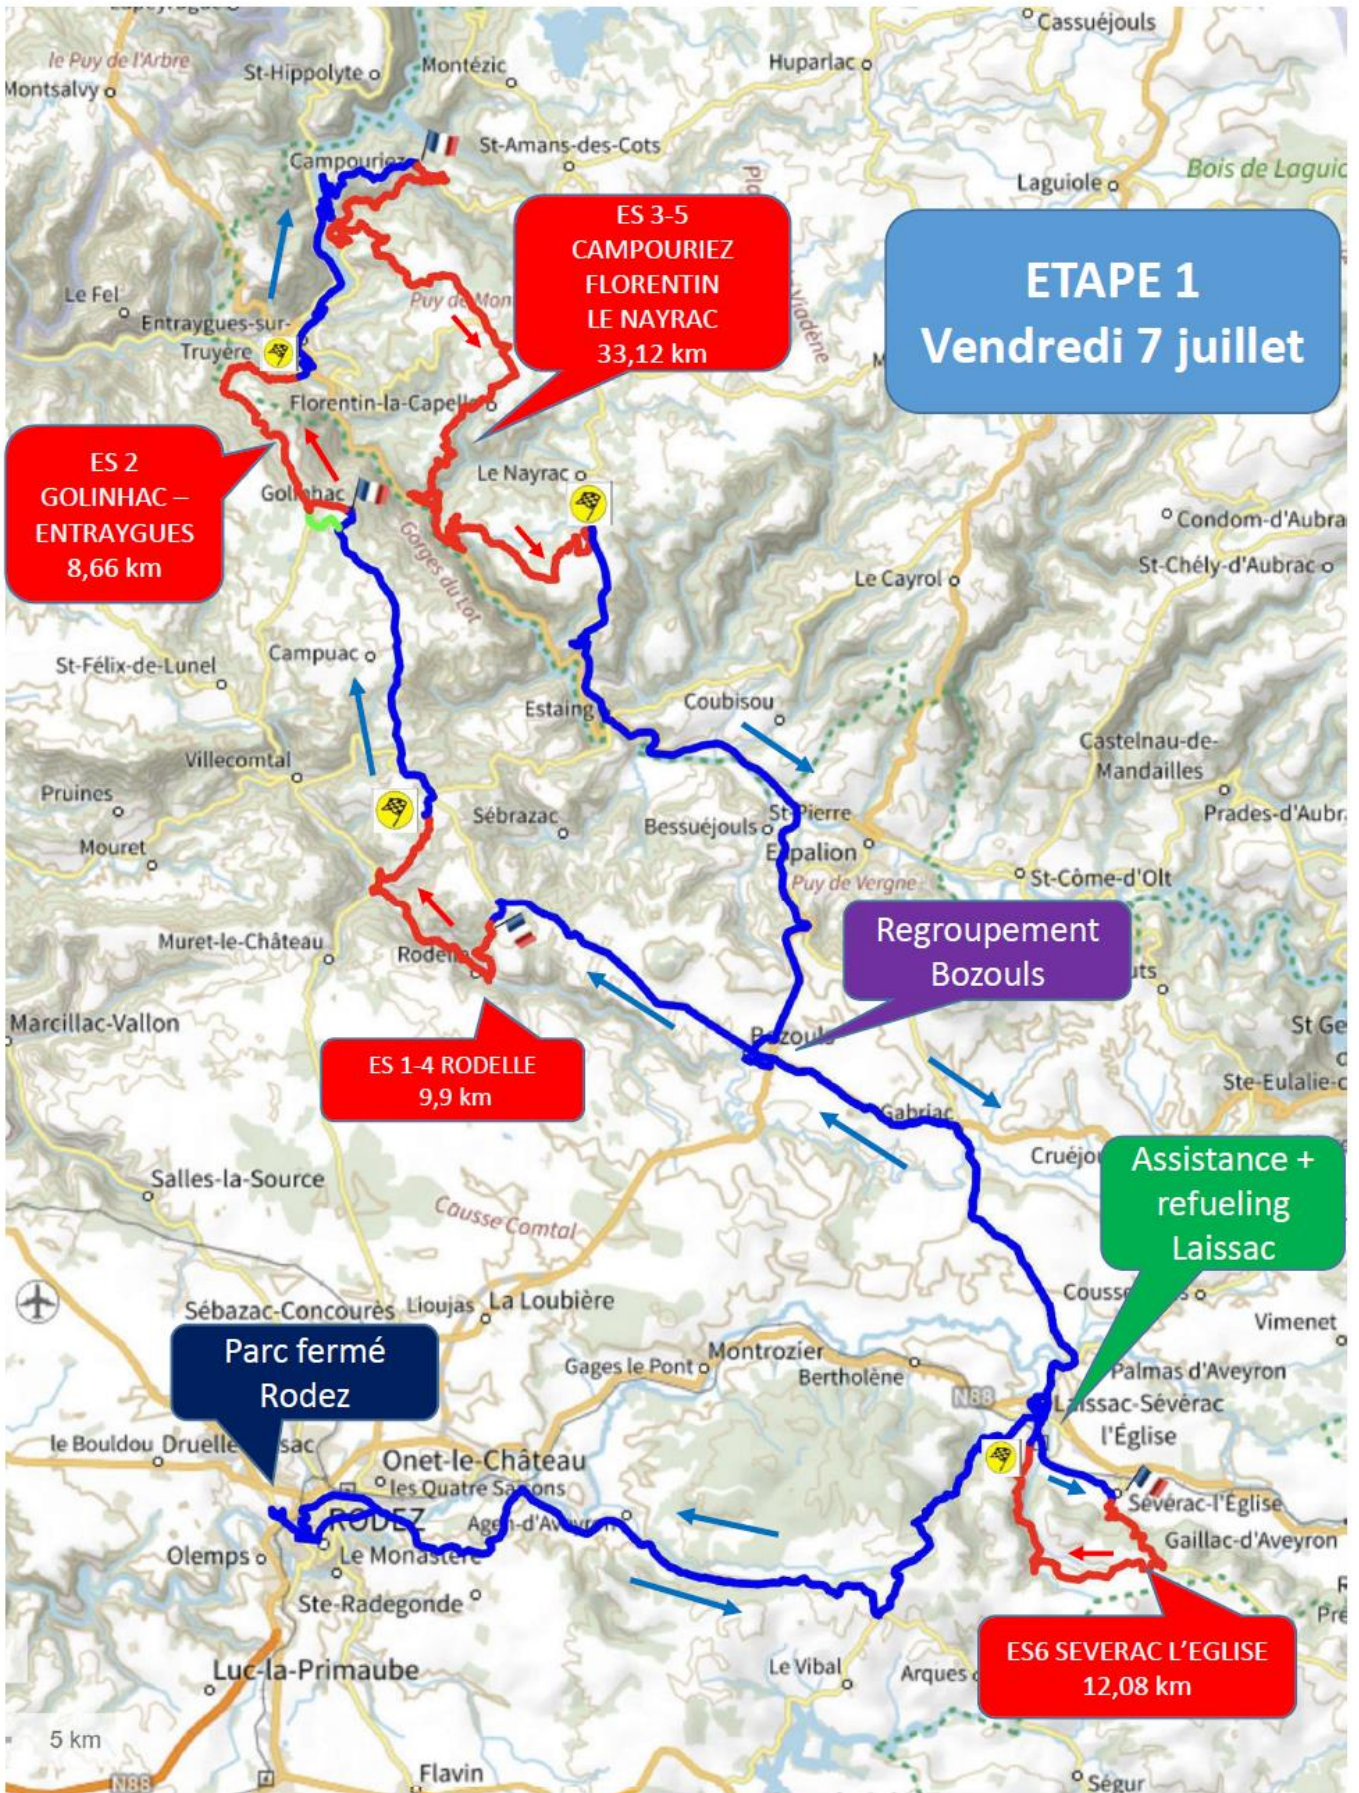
ETAPE 1
Vendredi 7 juillet

ES 3-5
CAMPOURIEZ
FLORENTIN
LE NAYRAC
33,12 km

ES 2
GOLINHAC –
ENTRAYGUES
8,66 km

Regroupement
Bozouls

ES 1-4 RODELLE
9,9 km

Assistance +
refueling
Laissac

Parc fermé
Rodez

ES6 SEVERAC L'EGLISE
12,08 km

le Puy de l'Arbre
Montsalvy
St-Hippolyte
Montézic
Huparlac
Cassuéjouls
St-Amans-des-Cots
Laguiole
Bois de Laguic
Campouriez
Le Fel
Entraygues-sur-Truyère
Puy de Mon
Florentin-la-Capelle
Golinhac
Gorges du Lot
Le Nayrac
Condom-d'Aubra
St-Chély-d'Aubrac
Le Cayrol
St-Félix-de-Lunel
Campuac
Estaing
Coubisou
Castelnau-de-Mandailles
Villecomtal
Pruines
Mouret
Sébrazac
Bessuéjouls
St-Pierre
Espalion
Prades-d'Aubr
Puy de Vergne
St-Côme-d'Olt
Muret-le-Château
Rodelle
Marcillac-Vallon
Bozouls
St Ge
Ste-Eulalie-
Gabriac
Cruéjou
Salles-la-Source
Causse Comtal
Sébazac-Concourès
Lioujas
La Loubière
Vimenet
Gages le Pont
Montrozier
Bertholène
Palmas d'Aveyron
N88
Laissac-Sévérac l'Église
le Bouldou
Druelle
Onet-le-Château
les Quatre Saisons
RODEZ
Agen-d'Aveyron
Sévérac-l'Église
Gaillac-d'Aveyron
Olemps
Le Monastère
Ste-Radegonde
Luc-la-Primaube
Le Vibal
Arques
5 km
N88
Flavin
Ségur